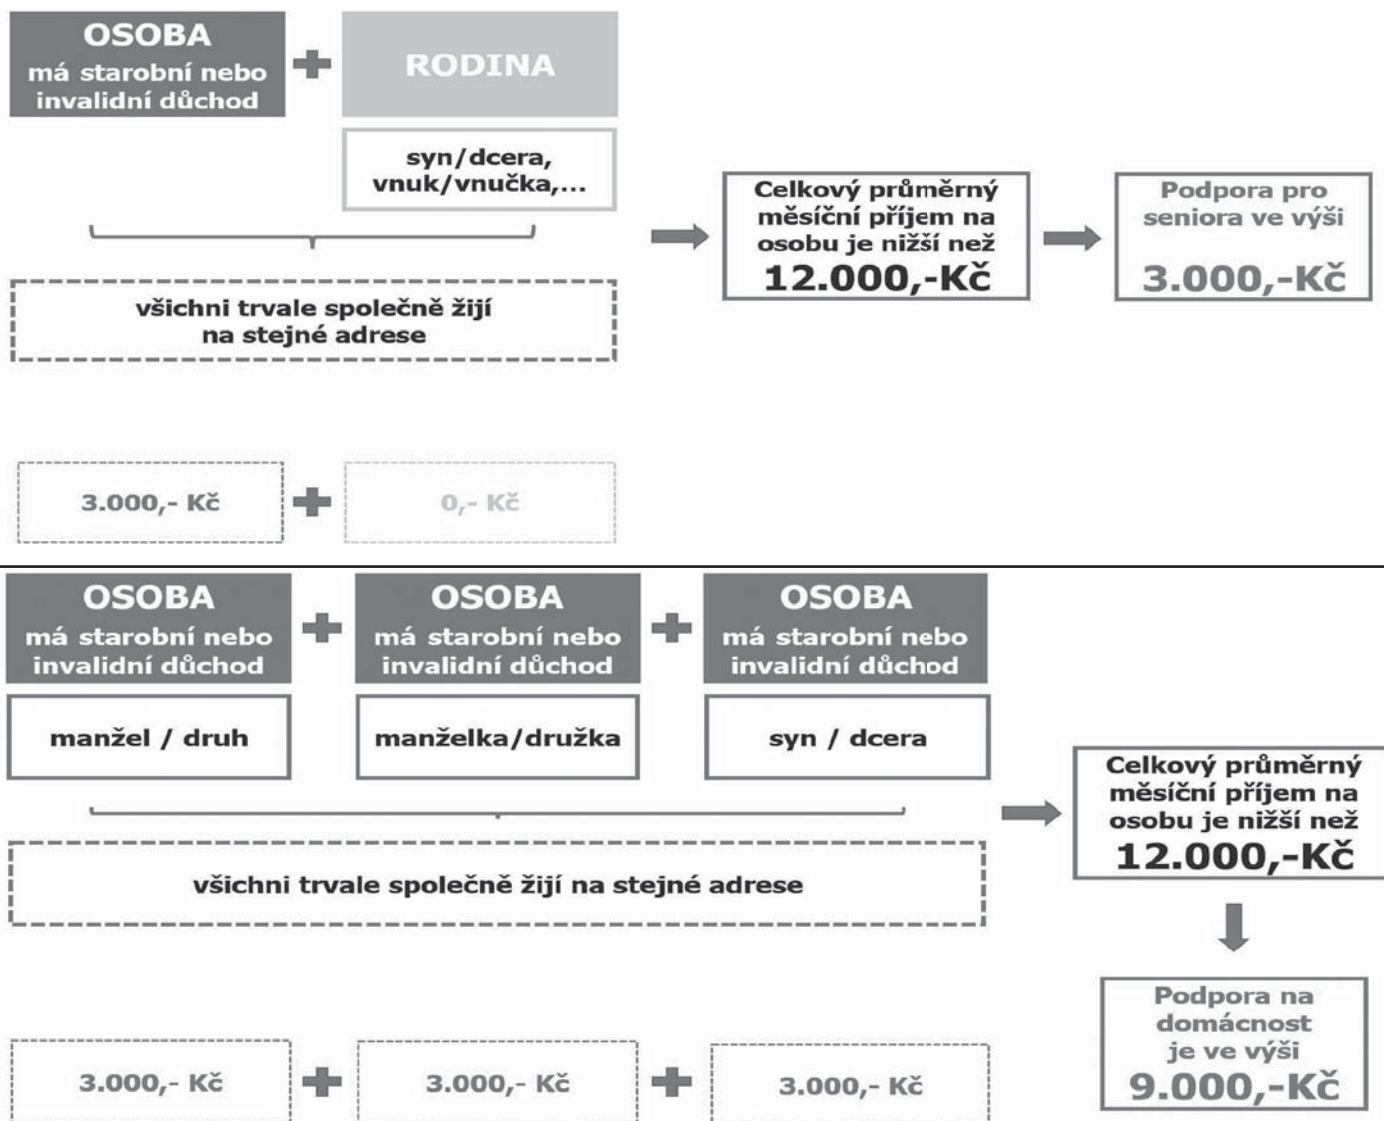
OSOBA
má starobní nebo invalidní důchod

RODINA

syn/dcera, vnuk/vnučka,...

všichni trvale společně žijí na stejné adrese

Celkový průměrný měsíční příjem na osobu je nižší než
12.000,-Kč

Podpora pro seniora ve výši
3.000,-Kč

3.000,- Kč

0,- Kč

OSOBA
má starobní nebo invalidní důchod

OSOBA
má starobní nebo invalidní důchod

OSOBA
má starobní nebo invalidní důchod

manžel / druh

manželka/družka

syn / dcera

všichni trvale společně žijí na stejné adrese

Celkový průměrný měsíční příjem na osobu je nižší než
12.000,-Kč

Podpora na domácnost je ve výši
9.000,-Kč

3.000,- Kč

3.000,- Kč

3.000,- Kč